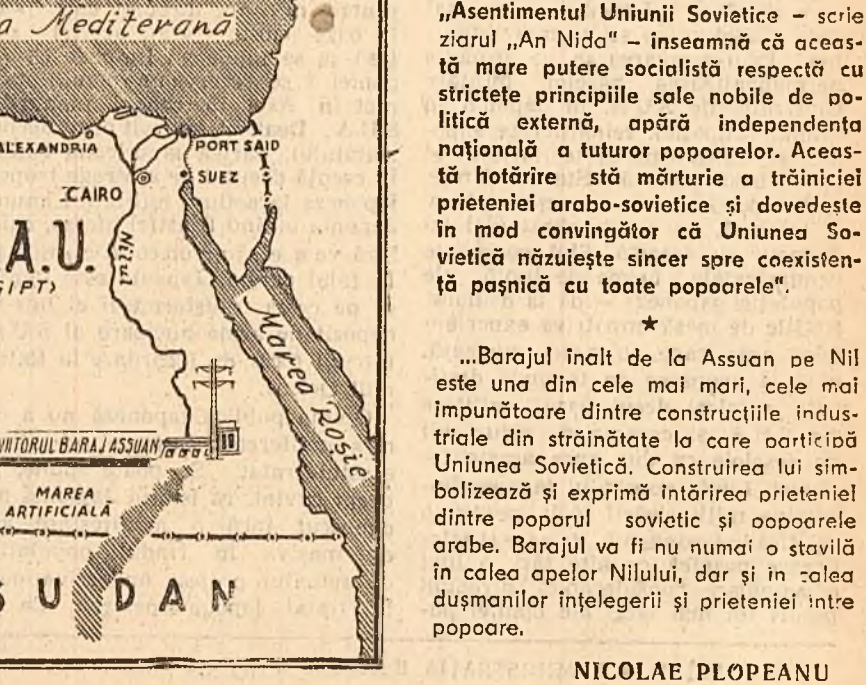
a Mediteranā

ALEXANDRIA

PORT SAID

CAIRO

SUEZ

A.U.

GIPT)

Nilul

Marea Roșie

VIITORUL BARAJ ASSUAN

MAREA ARTIFICIALĂ

SUDAN

„Asentimentul Uniunii Sovietice – scrie ziarul „An Nida" – înseamnă că această mare putere socialistă respectă cu strictețe principiile sale nobile de politică externă, apără independența națională a tuturor popoarelor. Această hotărîre stă mărturie a trăiniciei prieteniei arabo-sovietice și dovedește în mod convingător că Uniunea Sovietică năzuiește sincer spre coexistență pașnică cu toate popoarele".

★

...Barajul înalt de la Assuan pe Nil este una din cele mai mari, cele mai impunătoare dintre construcțiile industriale din străinătate la care participă Uniunea Sovietică. Construirea lui simbolizează și exprimă întărirea prieteniei dintre poporul sovietic și popoarele arabe. Barajul va fi nu numai o stavilă în calea apelor Nilului, dar și în calea dușmanilor înțelegerii și prieteniei între popoare.

NICOLAE PLOPEANU